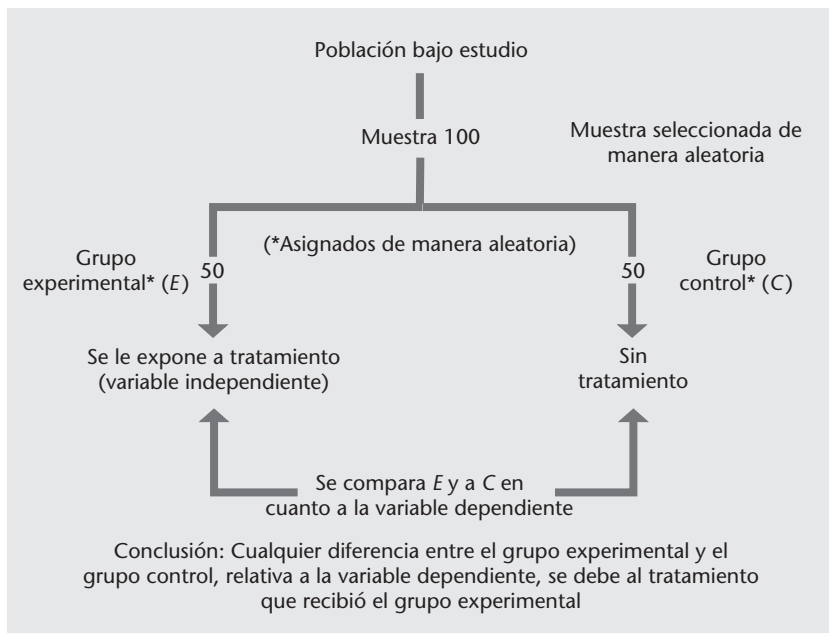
Población bajo estudio

Muestra 100

Muestra seleccionada de manera aleatoria

(*Asignados de manera aleatoria)

Grupo experimental* (*E*)

50

50

Grupo control* (*C*)

Se le expone a tratamiento (variable independiente)

Sin tratamiento

Se compara *E* y a *C* en cuanto a la variable dependiente

Conclusión: Cualquier diferencia entre el grupo experimental y el grupo control, relativa a la variable dependiente, se debe al tratamiento que recibió el grupo experimental